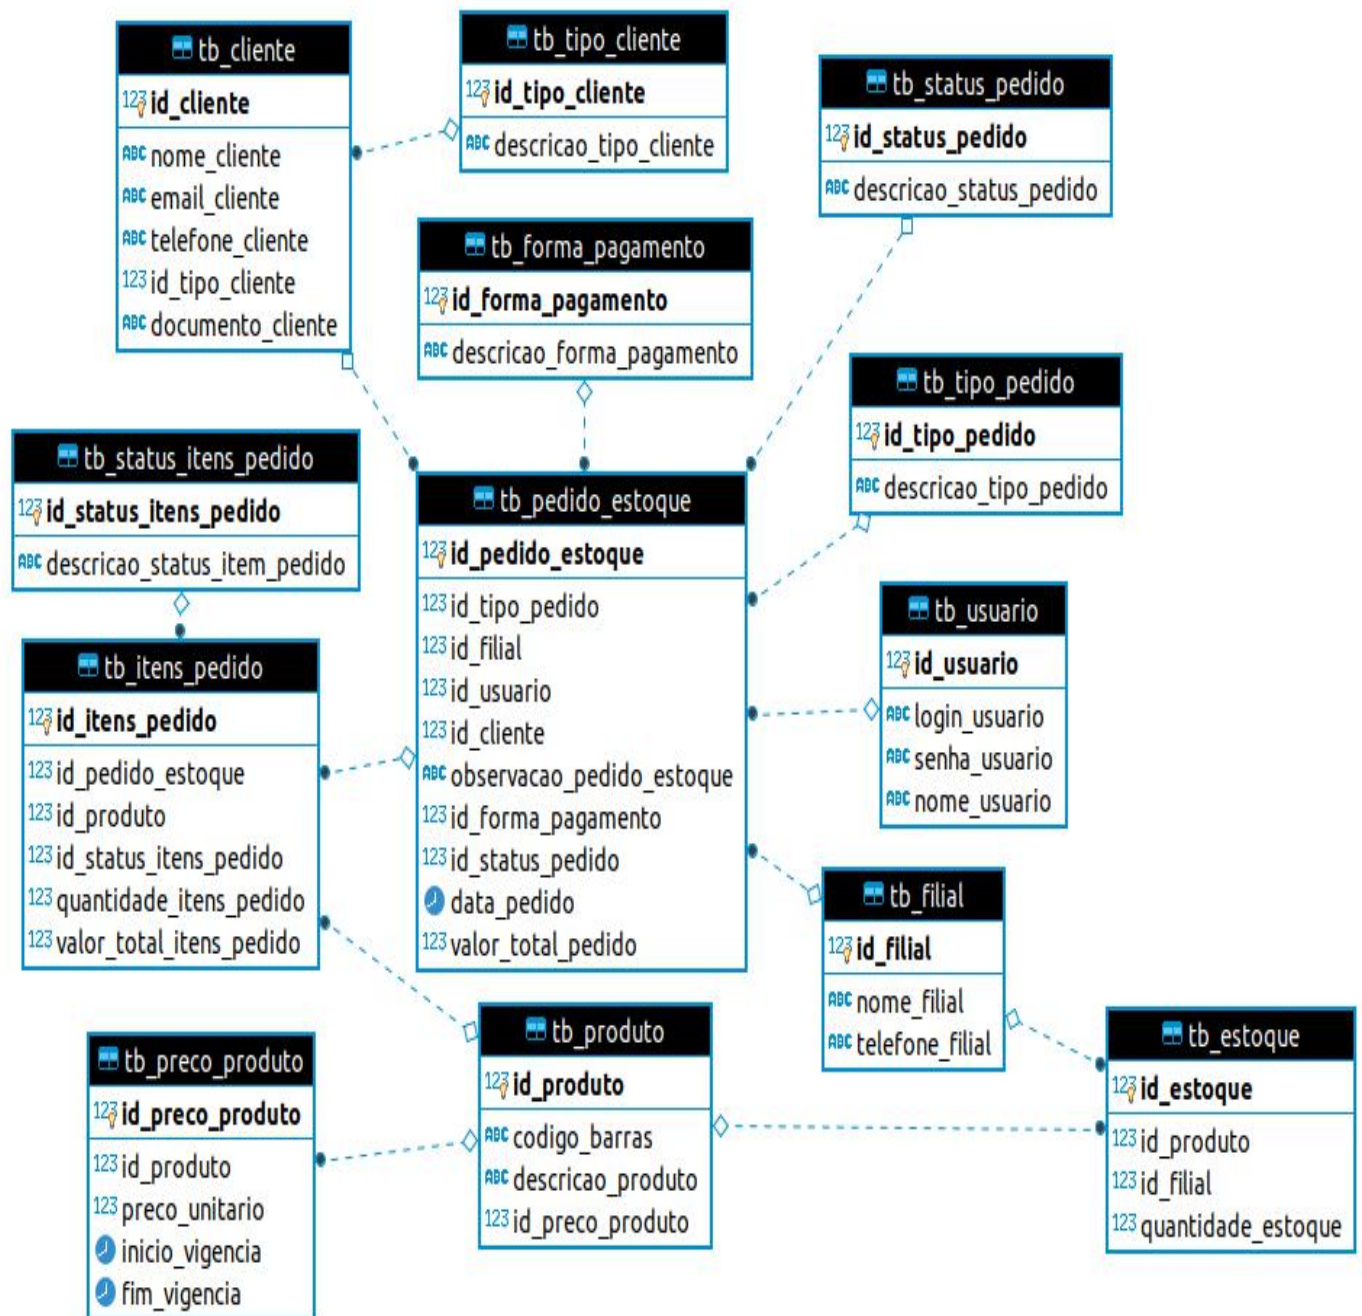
tb_cliente
123 id_cliente
ABC nome_cliente
ABC email_cliente
ABC telefone_cliente
123 id_tipo_cliente
ABC documento_cliente

tb_tipo_cliente
123 id_tipo_cliente
ABC descricao_tipo_cliente

tb_status_pedido
123 id_status_pedido
ABC descricao_status_pedido

tb_forma_pagamento
123 id_forma_pagamento
ABC descricao_forma_pagamento

tb_tipo_pedido
123 id_tipo_pedido
ABC descricao_tipo_pedido

tb_status_itens_pedido
123 id_status_itens_pedido
ABC descricao_status_item_pedido

tb_pedido_estoque
123 id_pedido_estoque
123 id_tipo_pedido
123 id_filial
123 id_usuario
123 id_cliente
ABC observacao_pedido_estoque
123 id_forma_pagamento
123 id_status_pedido
data_pedido
123 valor_total_pedido

tb_usuario
123 id_usuario
ABC login_usuario
ABC senha_usuario
ABC nome_usuario

tb_itens_pedido
123 id_itens_pedido
123 id_pedido_estoque
123 id_produto
123 id_status_itens_pedido
123 quantidade_itens_pedido
123 valor_total_itens_pedido

tb_filial
123 id_filial
ABC nome_filial
ABC telefone_filial

tb_produto
123 id_produto
ABC codigo_barras
ABC descricao_produto
123 id_preco_produto

tb_estoque
123 id_estoque
123 id_produto
123 id_filial
123 quantidade_estoque

tb_preco_produto
123 id_preco_produto
123 id_produto
123 preco_unitario
inicio_vigencia
fim_vigencia